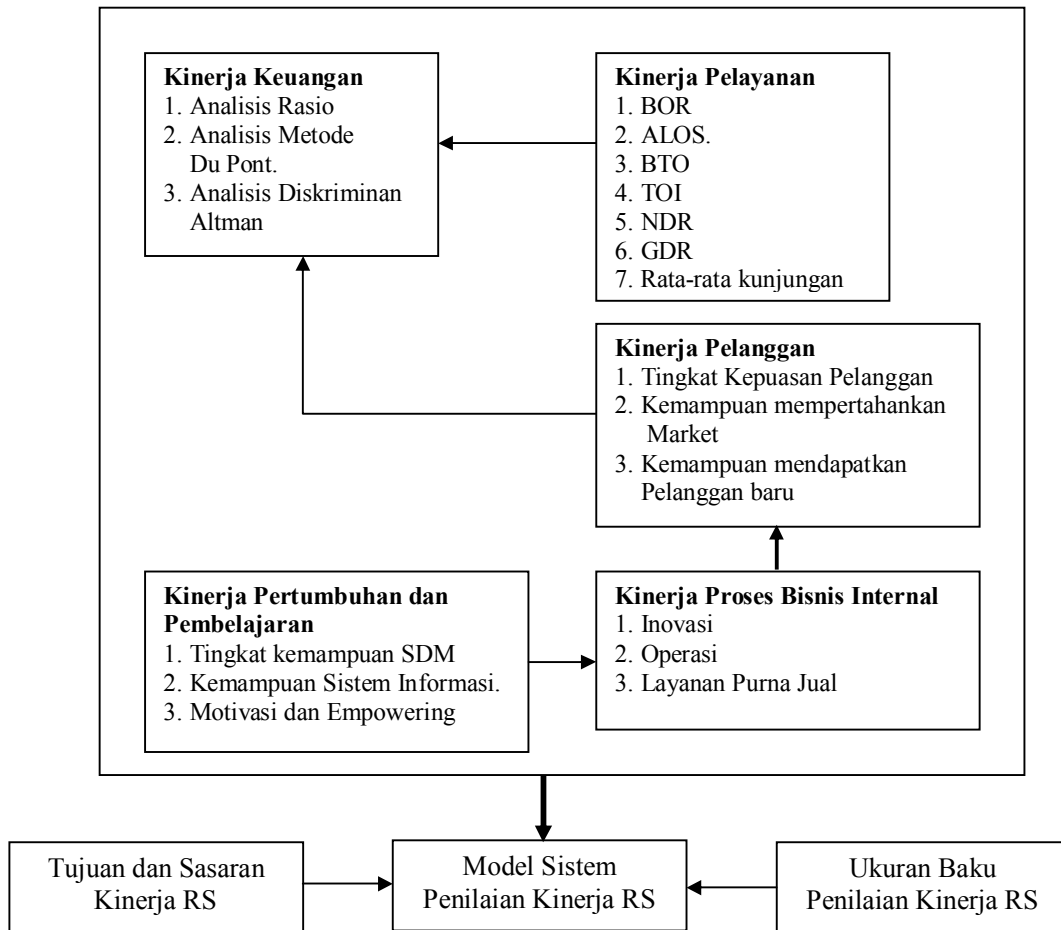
**Kinerja Keuangan**
1. Analisis Rasio
2. Analisis Metode Du Pont.
3. Analisis Diskriminan Altman

**Kinerja Pelayanan**
1. BOR
2. ALOS.
3. BTO
4. TOI
5. NDR
6. GDR
7. Rata-rata kunjungan

**Kinerja Pelanggan**
1. Tingkat Kepuasan Pelanggan
2. Kemampuan mempertahankan Market
3. Kemampuan mendapatkan Pelanggan baru

**Kinerja Pertumbuhan dan Pembelajaran**
1. Tingkat kemampuan SDM
2. Kemampuan Sistem Informasi.
3. Motivasi dan Empowering

**Kinerja Proses Bisnis Internal**
1. Inovasi
2. Operasi
3. Layanan Purna Jual

Tujuan dan Sasaran Kinerja RS

Model Sistem Penilaian Kinerja RS

Ukuran Baku Penilaian Kinerja RS